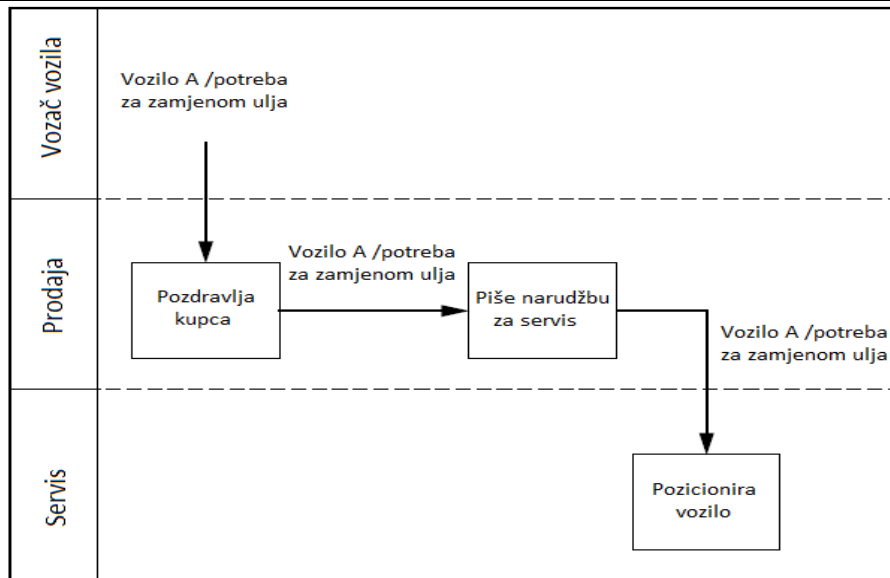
Vozač vozila

Vozilo A /potreba za zamjenom ulja

Prodaja

Pozdravlja kupca

Vozilo A /potreba za zamjenom ulja

Piše narudžbu za servis

Vozilo A /potreba za zamjenom ulja

Servis

Pozicionira vozilo